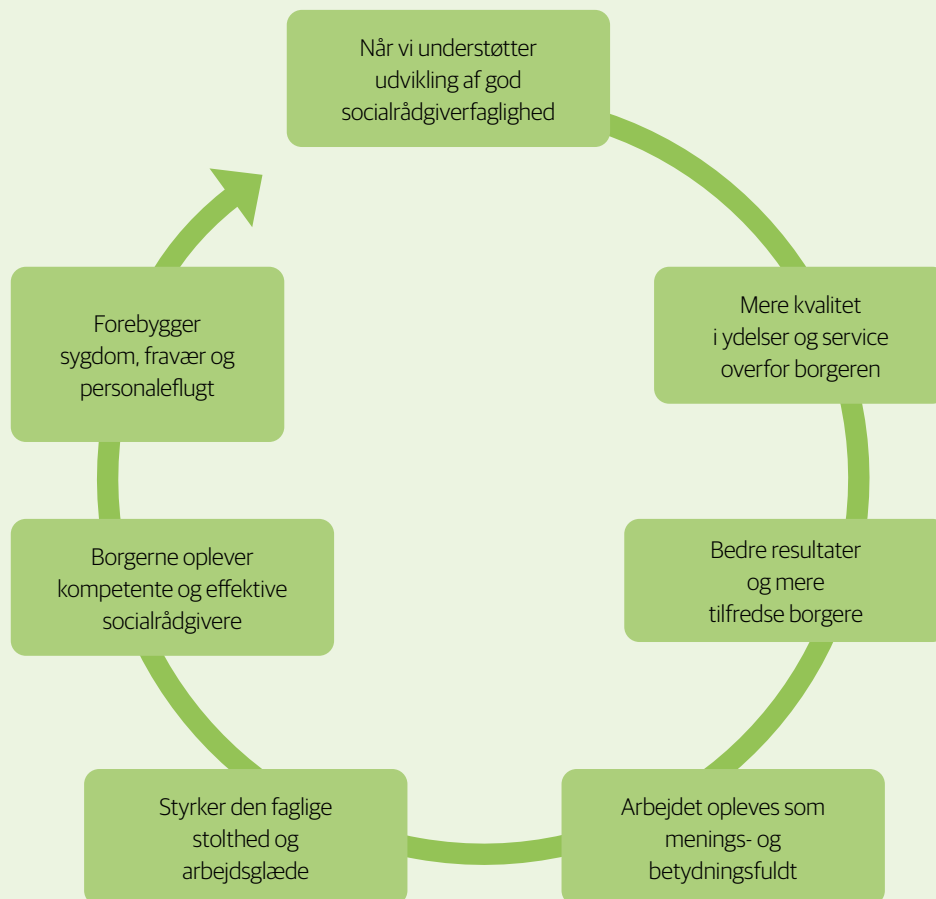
Når vi understøtter udvikling af god socialrådgiverfaglighed

Mere kvalitet i ydelser og service overfor borgeren

Bedre resultater og mere tilfredse borgere

Arbejdet opleves som menings- og betydningsfuldt

Styrker den faglige stolthed og arbejdsglæde

Borgerne oplever kompetente og effektive socialrådgivere

Forebygger sygdom, fravær og personaleflugt